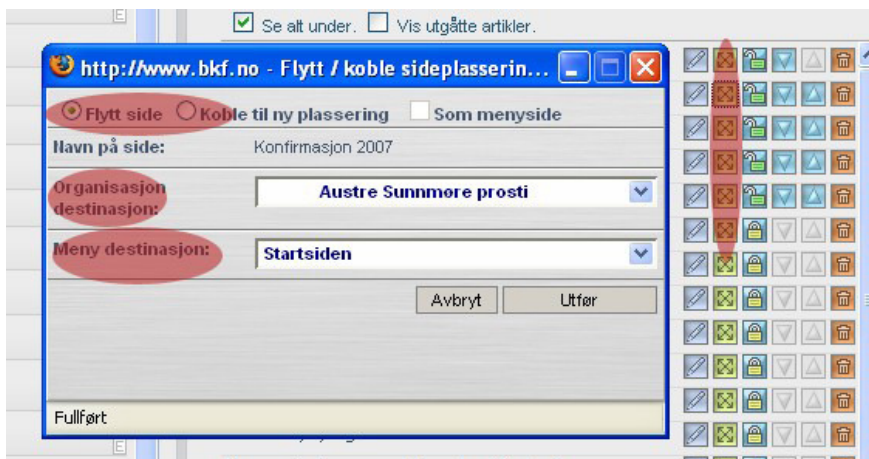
Se alt under. Vis utgåtte artikler.

http://www.bkf.no - Flytt / koble sideplasserin...

Flytt side Koble til ny plassering Som menyside

Navn på side: Konfirmasjon 2007

Organisasjon destinasjon: Austre Sunnmøre prosti

Meny destinasjon: Startsiden

Avbryt Utfør

Fullført